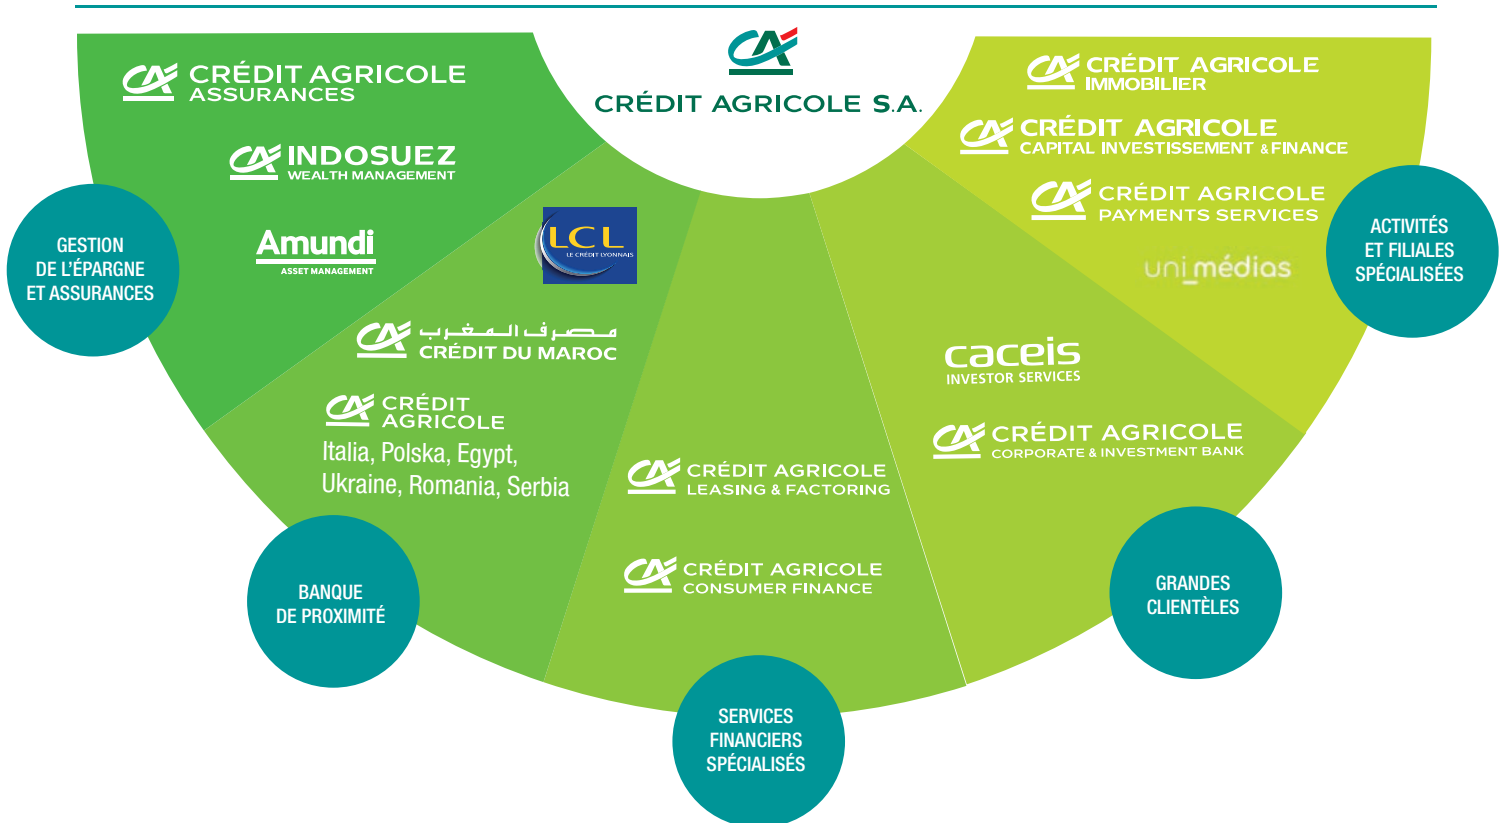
CRÉDIT AGRICOLE S.A.

CRÉDIT AGRICOLE ASSURANCES

INDOSUEZ WEALTH MANAGEMENT

Amundi ASSET MANAGEMENT

GESTION DE L'ÉPARGNE ET ASSURANCES

LCL LE CRÉDIT LYONNAIS

مصرف المغرب
CRÉDIT DU MAROC

CRÉDIT AGRICOLE
Italia, Polska, Egypt, Ukraine, Romania, Serbia

BANQUE DE PROXIMITÉ

CRÉDIT AGRICOLE LEASING & FACTORING

CRÉDIT AGRICOLE CONSUMER FINANCE

SERVICES FINANCIERS SPÉCIALISÉS

CRÉDIT AGRICOLE IMMOBILIER

CRÉDIT AGRICOLE CAPITAL INVESTISSEMENT & FINANCE

CRÉDIT AGRICOLE PAYMENTS SERVICES

uni médias

ACTIVITÉS ET FILIALES SPÉCIALISÉES

caceis INVESTOR SERVICES

CRÉDIT AGRICOLE CORPORATE & INVESTMENT BANK

GRANDES CLIENTÈLES